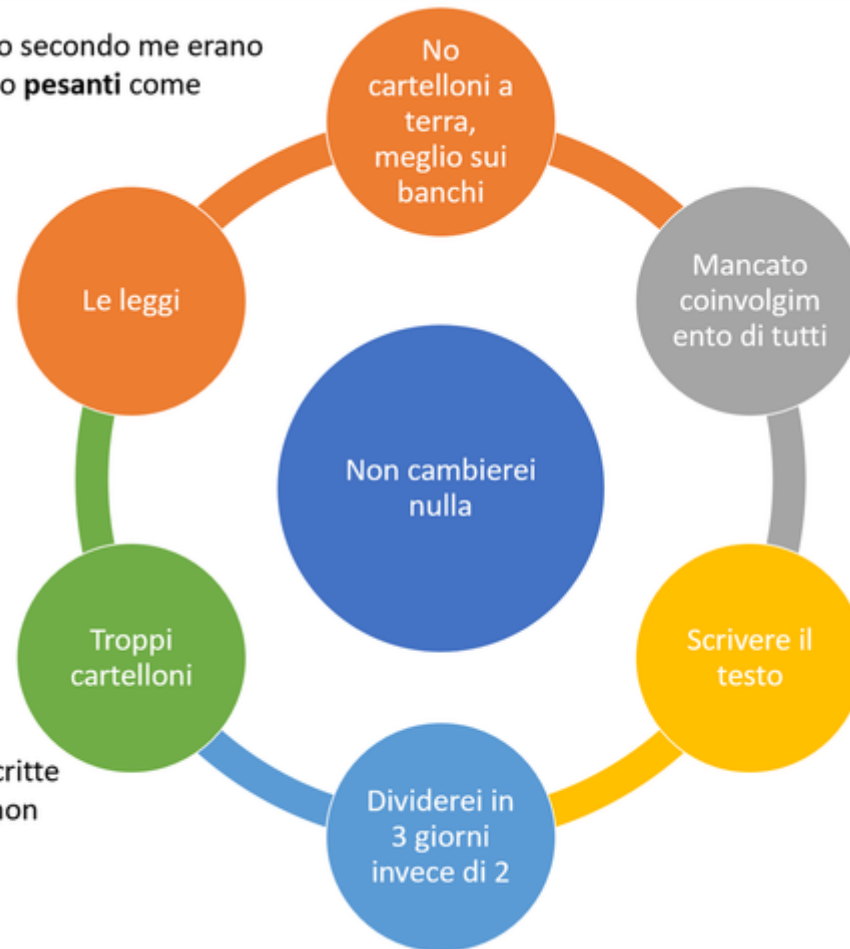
o secondo me erano
o **pesanti** come

No cartelloni a terra, meglio sui banchi

Mancato coinvolgimento di tutti

Le leggi

Non cambierei nulla

Scrivere il testo

Troppi cartelloni

Dividerei in 3 giorni invece di 2

critte
non